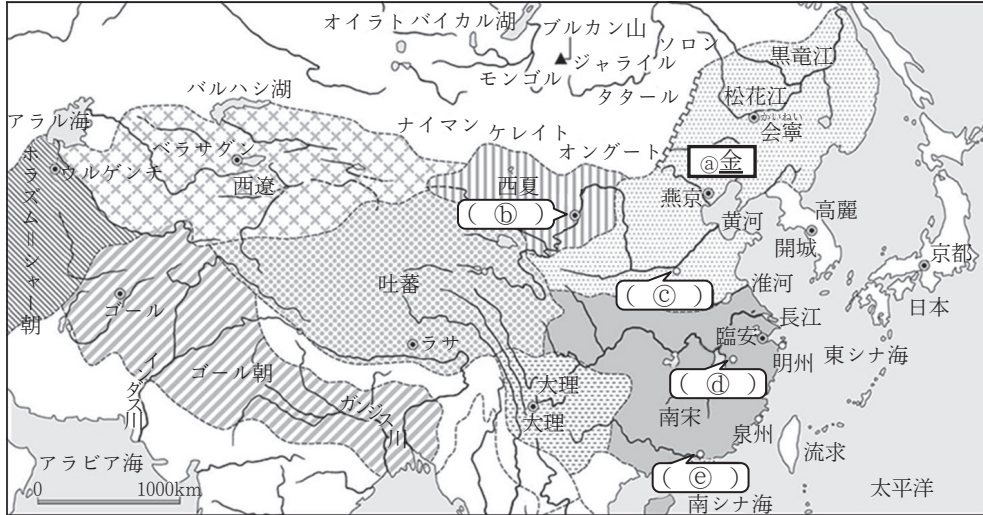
オイラト バイカル湖 ブルカン山 ソロン ジャライル 黒竜江 モンゴル タタール バルハシ湖 松花江 かいねい 会寧 アラル海 ナイマン ケレイト オングート ホラズム=シャー朝 ウルゲンチ ベラサグン ⓐ金 西遼 西夏 燕京 ( ⓑ ) 黄河 高麗 開城 京都 淮河 ( ⓒ ) 長江 日本 ゴール 吐蕃 臨安 明州 東シナ海 インダス川 ゴール朝 ラサ ( ⓓ ) 大理 大理 南宋 泉州 ガンジス川 流求 アラビア海 ( ⓔ ) 太平洋 0 1000km 南シナ海